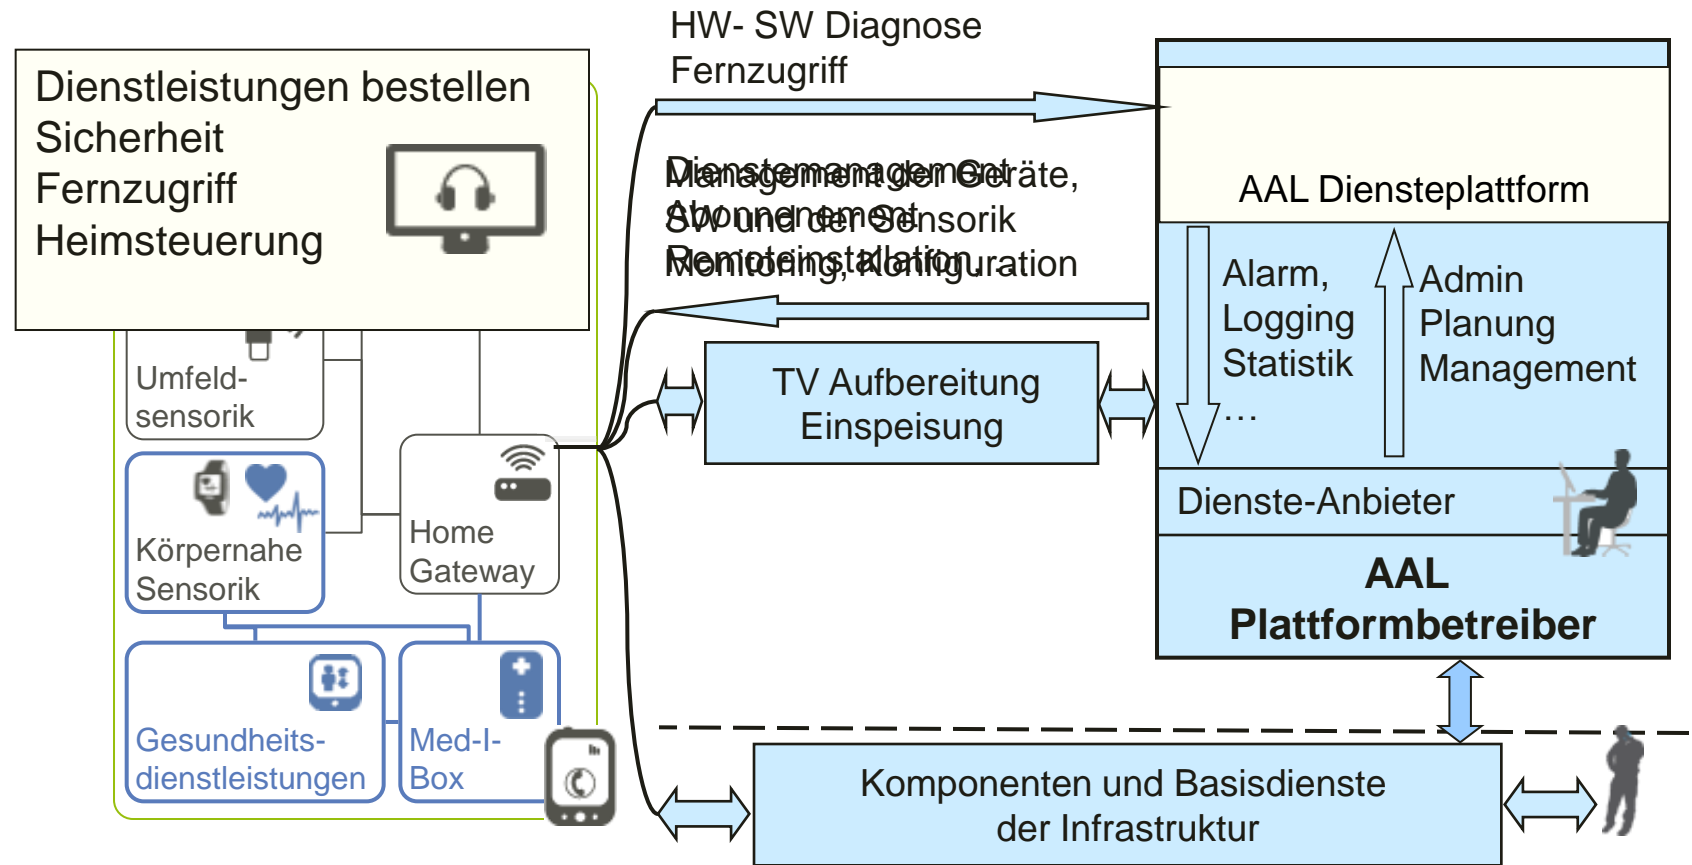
Dienstleistungen bestellen
Sicherheit
Fernzugriff
Heimsteuerung

HW- SW Diagnose
Fernzugriff

Dienstemanagement
Abonnement
Remoteinstallation

Management der Geräte,
SW und der Sensorik
Monitoring, Konfiguration

AAL Diensteplattform

Alarm,
Logging
Statistik
…

Admin
Planung
Management

TV Aufbereitung
Einspeisung

Umfeld-
sensorik

Körpernahe
Sensorik

Home
Gateway

Dienste-Anbieter

AAL
Plattformbetreiber

Gesundheits-
dienstleistungen

Med-I-
Box

Komponenten und Basisdienste
der Infrastruktur